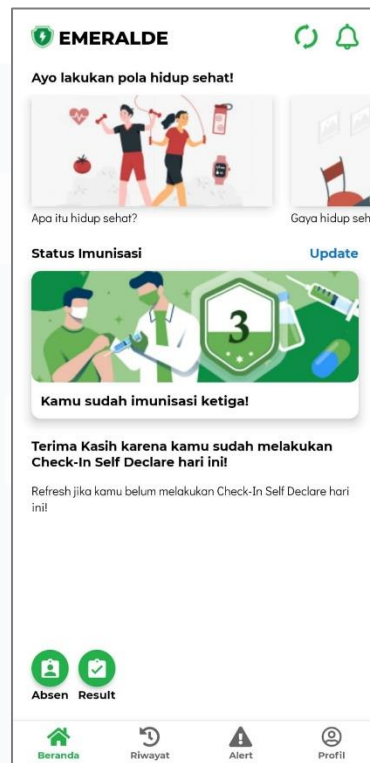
EMERALDE

Ayo lakukan pola hidup sehat!

Apa itu hidup sehat?

Gaya hidup seh

Status Imunisasi

Update

3

Kamu sudah imunisasi ketiga!

Terima Kasih karena kamu sudah melakukan Check-In Self Declare hari ini!

Refresh jika kamu belum melakukan Check-In Self Declare hari ini!

Absen

Result

Beranda

Riwayat

Alert

Profil